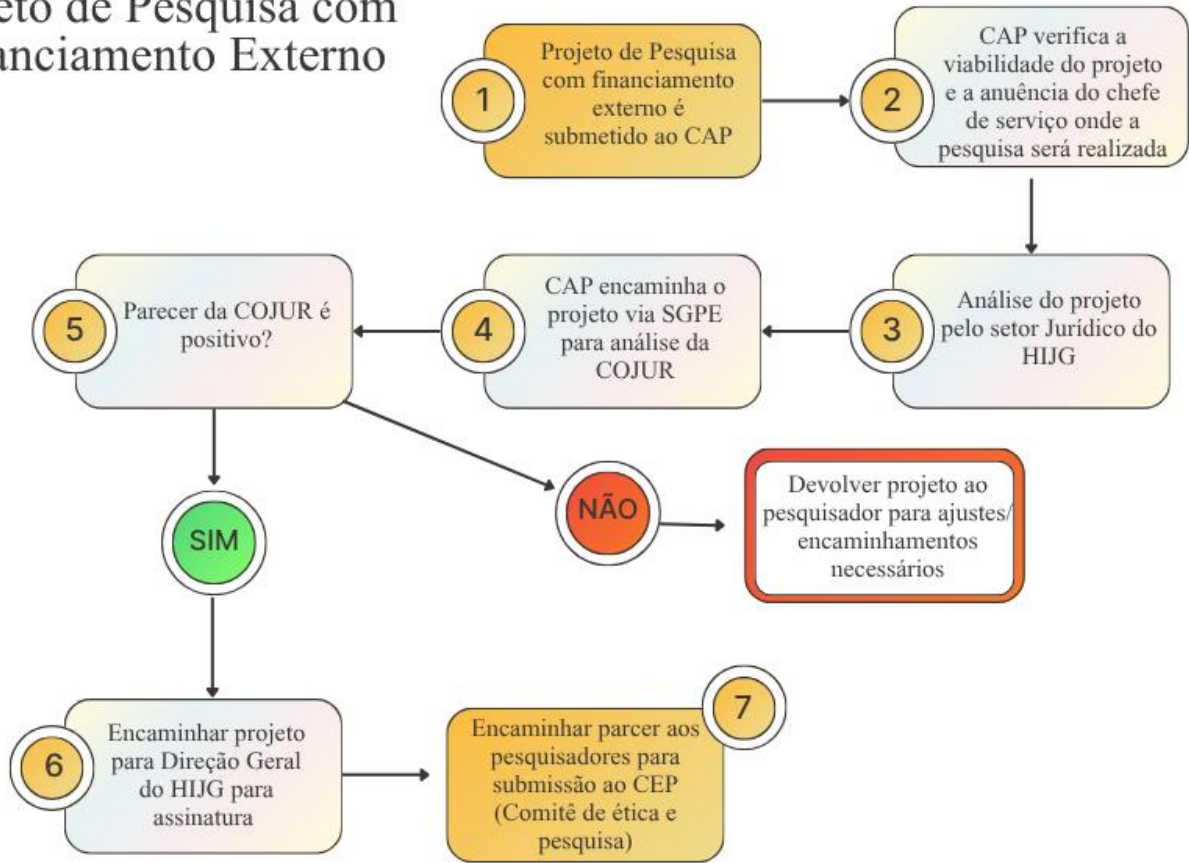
eto de Pesquisa com
anciamento Externo

1
Projeto de Pesquisa com financiamento externo é submetido ao CAP

2
CAP verifica a viabilidade do projeto e a anuência do chefe de serviço onde a pesquisa será realizada

3
Análise do projeto pelo setor Jurídico do HIJG

4
CAP encaminha o projeto via SGPE para análise da COJUR

5
Parecer da COJUR é positivo?

SIM

NÃO

Devolver projeto ao pesquisador para ajustes/ encaminhamentos necessários

6
Encaminhar projeto para Direção Geral do HIJG para assinatura

7
Encaminhar parcer aos pesquisadores para submissão ao CEP (Comitê de ética e pesquisa)